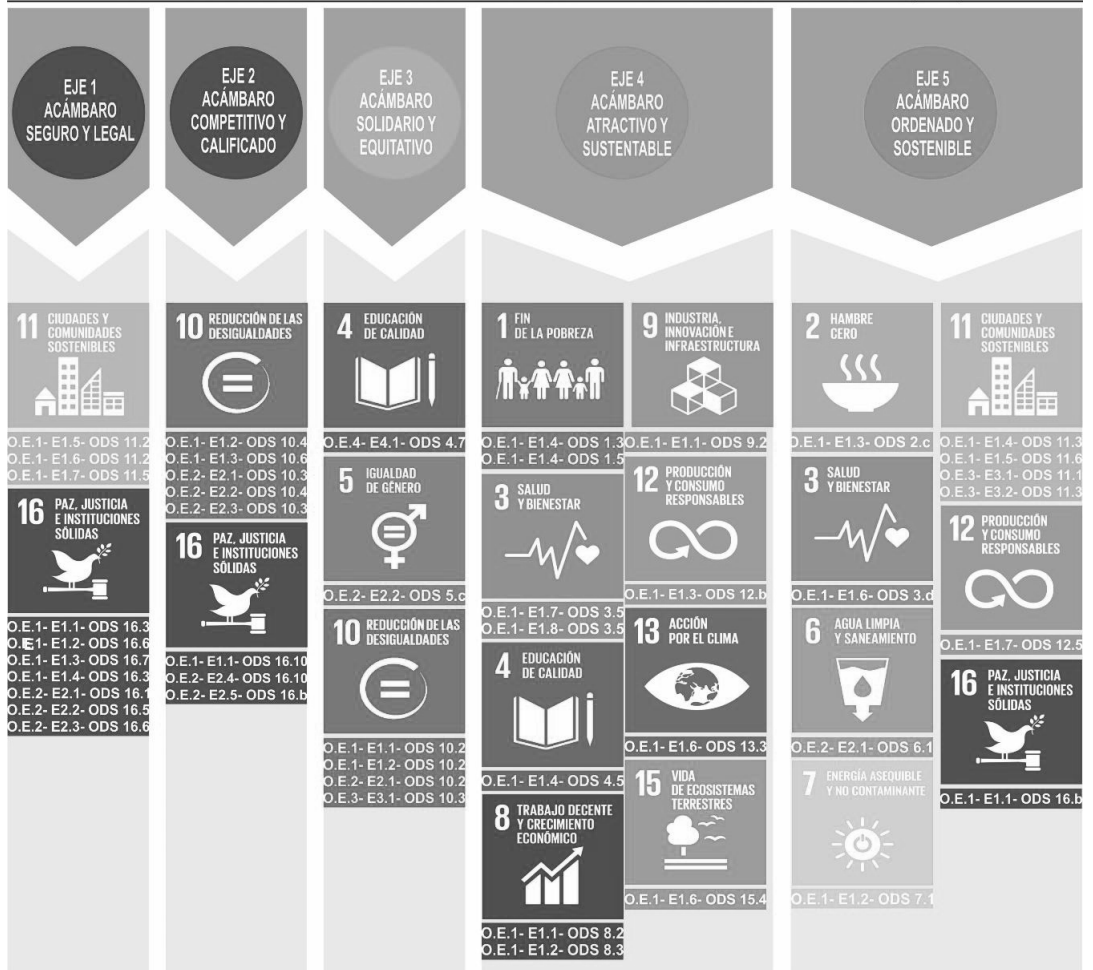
EJE 1
ACÁMBARO
SEGURO Y LEGAL

EJE 2
ACÁMBARO
COMPETITIVO Y
CALIFICADO

EJE 3
ACÁMBARO
SOLIDARIO Y
EQUITATIVO

EJE 4
ACÁMBARO
ATRACTIVO Y
SUSTENTABLE

EJE 5
ACÁMBARO
ORDENADO Y
SOSTENIBLE

11 CIUDADES Y COMUNIDADES SOSTENIBLES
O.E.1- E1.5- ODS 11.2
O.E.1- E1.6- ODS 11.2
O.E.1- E1.7- ODS 11.5

16 PAZ, JUSTICIA E INSTITUCIONES SÓLIDAS
O.E.1- E1.1- ODS 16.3
O.E1- E1.2- ODS 16.6
O.E.1- E1.3- ODS 16.7
O.E.1- E1.4- ODS 16.3
O.E.2- E2.1- ODS 16.1
O.E.2- E2.2- ODS 16.5
O.E.2- E2.3- ODS 16.6

10 REDUCCIÓN DE LAS DESIGUALDADES
O.E.1- E1.2- ODS 10.4
O.E.1- E1.3- ODS 10.6
O.E.2- E2.1- ODS 10.3
O.E.2- E2.2- ODS 10.4
O.E.2- E2.3- ODS 10.3

16 PAZ, JUSTICIA E INSTITUCIONES SÓLIDAS
O.E.1- E1.1- ODS 16.10
O.E.2- E2.4- ODS 16.10
O.E.2- E2.5- ODS 16.b

4 EDUCACIÓN DE CALIDAD
O.E.4- E4.1- ODS 4.7

5 IGUALDAD DE GÉNERO
O.E.2- E2.2- ODS 5.c

10 REDUCCIÓN DE LAS DESIGUALDADES
O.E.1- E1.1- ODS 10.2
O.E.1- E1.2- ODS 10.2
O.E.2- E2.1- ODS 10.2
O.E.3- E3.1- ODS 10.3

1 FIN DE LA POBREZA
O.E.1- E1.4- ODS 1.3
O.E.1- E1.4- ODS 1.5

3 SALUD Y BIENESTAR
O.E.1- E1.7- ODS 3.5
O.E.1- E1.8- ODS 3.5

4 EDUCACIÓN DE CALIDAD
O.E.1- E1.4- ODS 4.5

8 TRABAJO DECENTE Y CRECIMIENTO ECONÓMICO
O.E.1- E1.1- ODS 8.2
O.E.1- E1.2- ODS 8.3

9 INDUSTRIA, INNOVACIÓN E INFRAESTRUCTURA
O.E.1- E1.1- ODS 9.2

12 PRODUCCIÓN Y CONSUMO RESPONSABLES
O.E.1- E1.3- ODS 12.b

13 ACCIÓN POR EL CLIMA
O.E.1- E1.6- ODS 13.3

15 VIDA DE ECOSISTEMAS TERRESTRES
O.E.1- E1.6- ODS 15.4

2 HAMBRE CERO
O.E.1- E1.3- ODS 2.c

3 SALUD Y BIENESTAR
O.E.1- E1.6- ODS 3.d

6 AGUA LIMPIA Y SANEAMIENTO
O.E.2- E2.1- ODS 6.1

7 ENERGÍA ASEQUIBLE Y NO CONTAMINANTE
O.E.1- E1.2- ODS 7.1

11 CIUDADES Y COMUNIDADES SOSTENIBLES
O.E.1- E1.4- ODS 11.3
O.E.1- E1.5- ODS 11.6
O.E.3- E3.1- ODS 11.1
O.E.3- E3.2- ODS 11.3

12 PRODUCCIÓN Y CONSUMO RESPONSABLES
O.E.1- E1.7- ODS 12.5

16 PAZ, JUSTICIA E INSTITUCIONES SÓLIDAS
O.E.1- E1.1- ODS 16.b